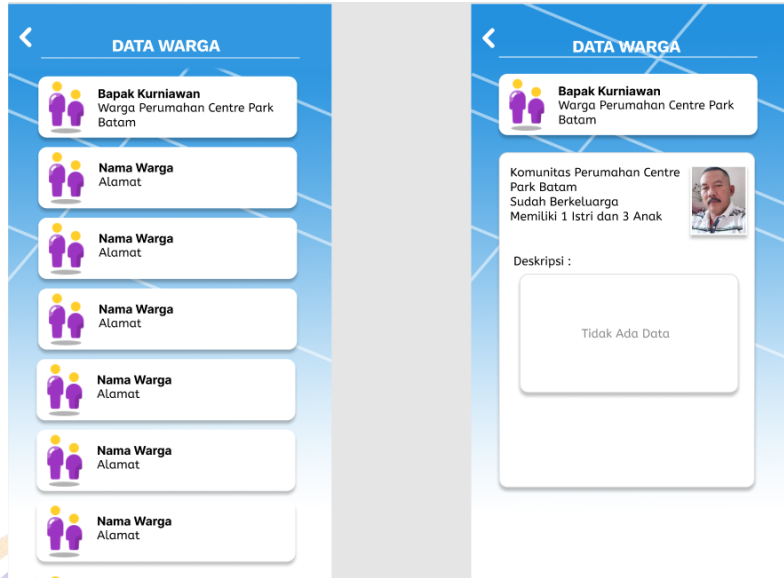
DATA WARGA

Bapak Kurniawan
Warga Perumahan Centre Park Batam

Nama Warga
Alamat

Nama Warga
Alamat

Nama Warga
Alamat

Nama Warga
Alamat

Nama Warga
Alamat

Nama Warga
Alamat

DATA WARGA

Bapak Kurniawan
Warga Perumahan Centre Park Batam

Komunitas Perumahan Centre Park Batam
Sudah Berkeluarga
Memiliki 1 Istri dan 3 Anak

Deskripsi :

Tidak Ada Data